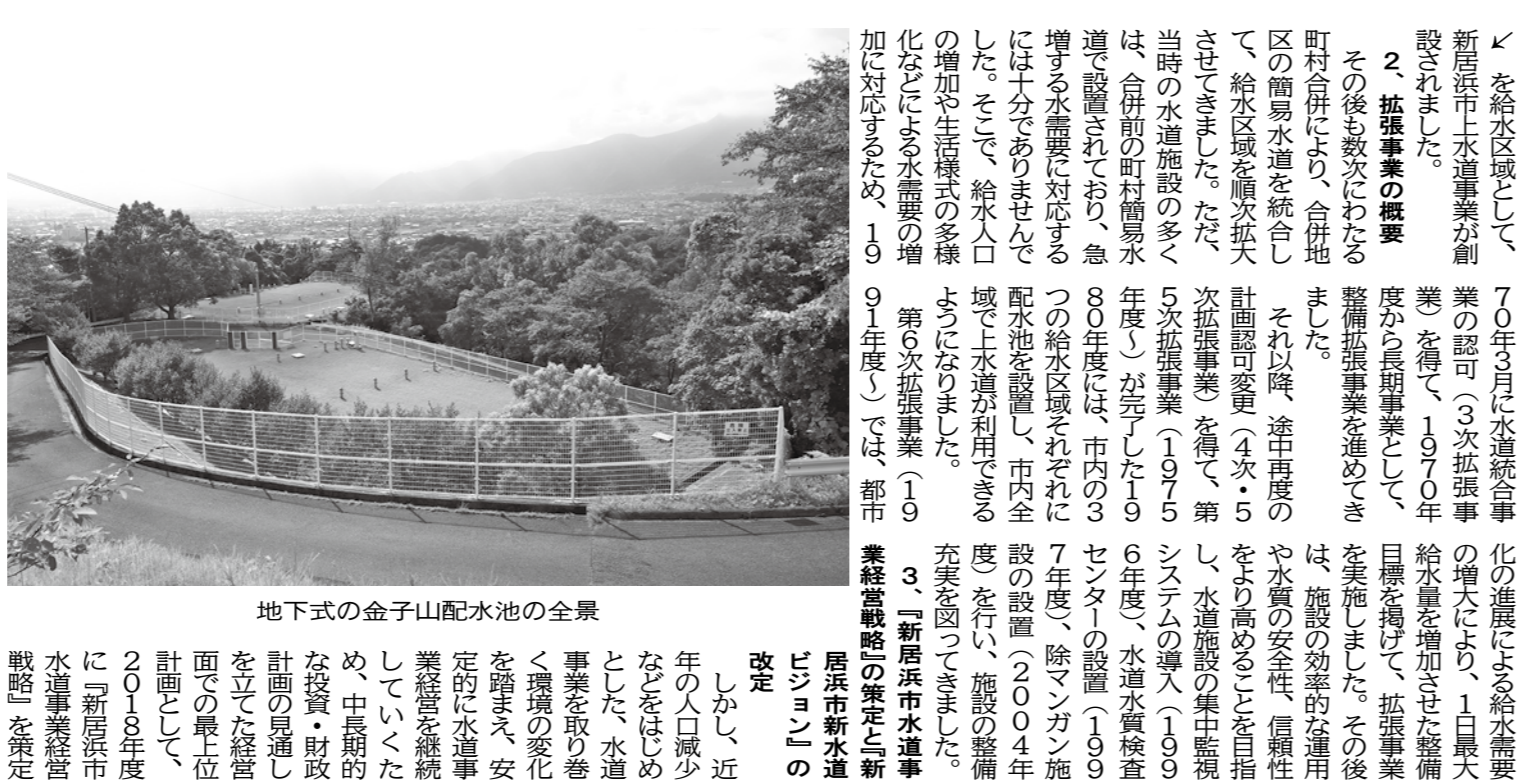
↙ を給水区域として、新居浜市上水道事業が創設されました。

2、拡張事業の概要

その後も数次にわたる町村合併により、合併地区の簡易水道を統合して、給水区域を順次拡大させてきました。ただ、当時の水道施設の多くは、合併前の町村簡易水道で設置されており、急増する水需要に対応するには十分でありませんでした。そこで、給水人口の増加や生活様式の多様化などによる水需要の増加に対応するため、1970年3月に水道統合事業の認可（3次拡張事業）を得て、1970年度から長期事業として、整備拡張事業を進めてきました。

それ以降、途中再度の計画認可変更（4次・5次拡張事業）を得て、第5次拡張事業（1975年度～）が完了した1980年度には、市内の3つの給水区域それぞれに配水池を設置し、市内全域で上水道が利用できるようになりました。

第6次拡張事業（1991年度～）では、都市化の進展による給水需要の増大により、1日最大給水量を増加させた整備目標を掲げて、拡張事業を実施しました。その後は、施設の効率的な運用や水質の安全性、信頼性をより高めることを目指し、水道施設の集中監視システムの導入（1996年度）、水道水質検査センターの設置（1997年度）、除マンガン施設の設置（2004年度）を行い、施設の整備充実を図ってきました。

3、『新居浜市水道事業経営戦略』の策定と『新居浜市新水道ビジョン』の改定

しかし、近年の人口減少などをはじめとした、水道事業を取り巻く環境の変化を踏まえ、安定的に水道事業経営を継続していくため、中長期的な投資・財政計画の見通しを立てた経営面での最上位計画として、2018年度に『新居浜市水道事業経営戦略』を策定

地下式の金子山配水池の全景